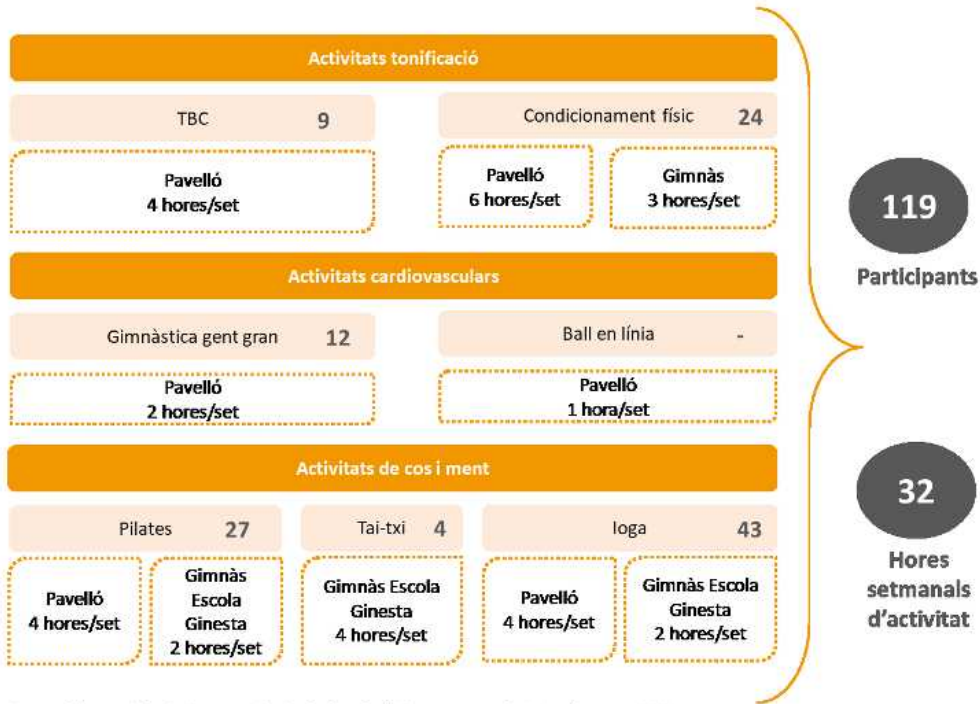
Activitats tonificació

TBC 9

Pavelló
4 hores/set

Condicionament físic 24

Pavelló
6 hores/set

Gimnàs
3 hores/set

Activitats cardiovasculars

Gimnàstica gent gran 12

Pavelló
2 hores/set

Ball en línia -

Pavelló
1 hora/set

Activitats de cos i ment

Pilates 27

Pavelló
4 hores/set

Gimnàs
Escola
Ginesta
2 hores/set

Tai-txi 4

Gimnàs Escola
Ginesta
4 hores/set

Ioga 43

Pavelló
4 hores/set

Gimnàs Escola
Ginesta
2 hores/set

119
Participants

32
Hores setmanals d'activitat